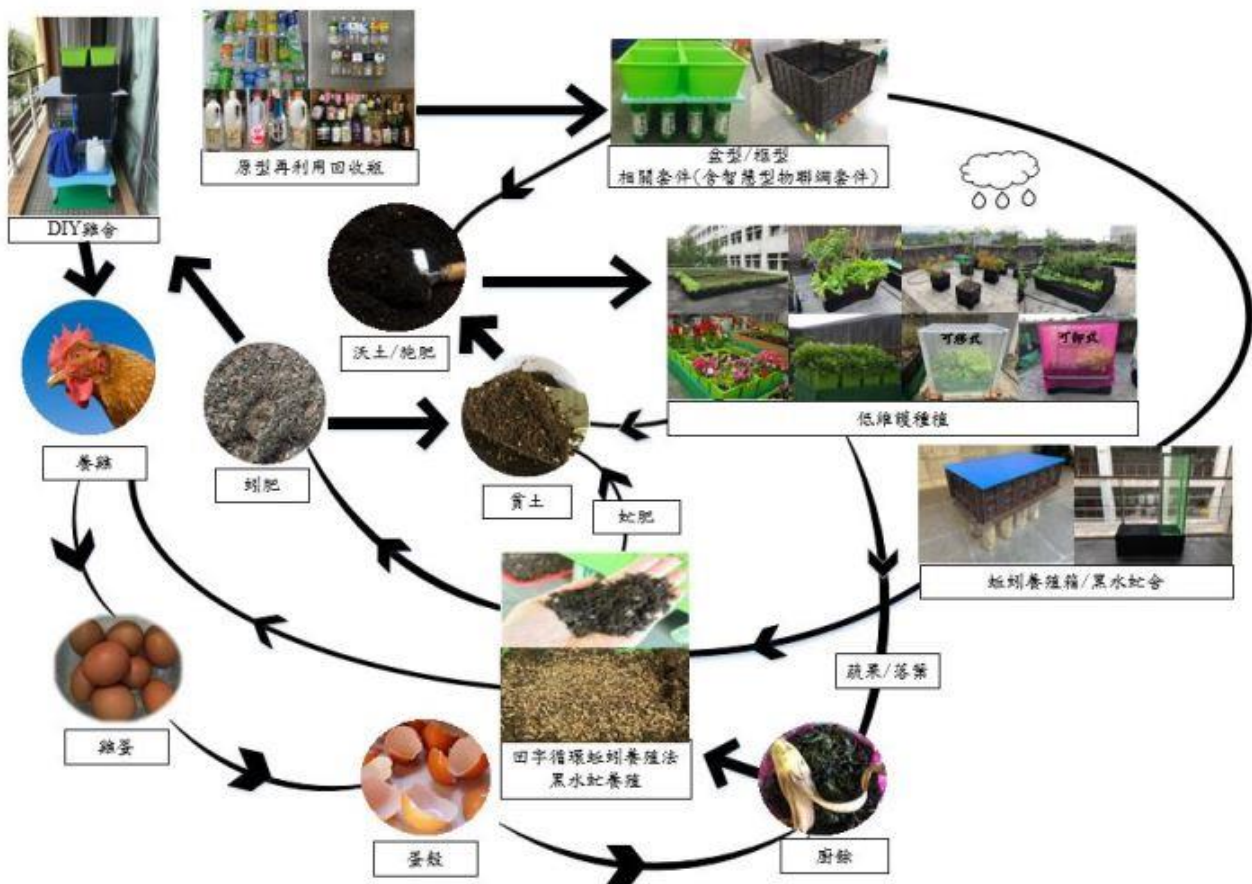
原型再利用回收瓶

盆型/框型
相關套件(含智慧型物聯網套件)

DIY雞舍

沃土/施肥

可移式

可卸式

低維護種植

養雞

蚓肥

貧土

虻肥

蚯蚓養殖箱/黑水虻舍

蔬果/落葉

雞蛋

回字循環蚯蚓養殖法
黑水虻養殖

蛋殼

廚餘